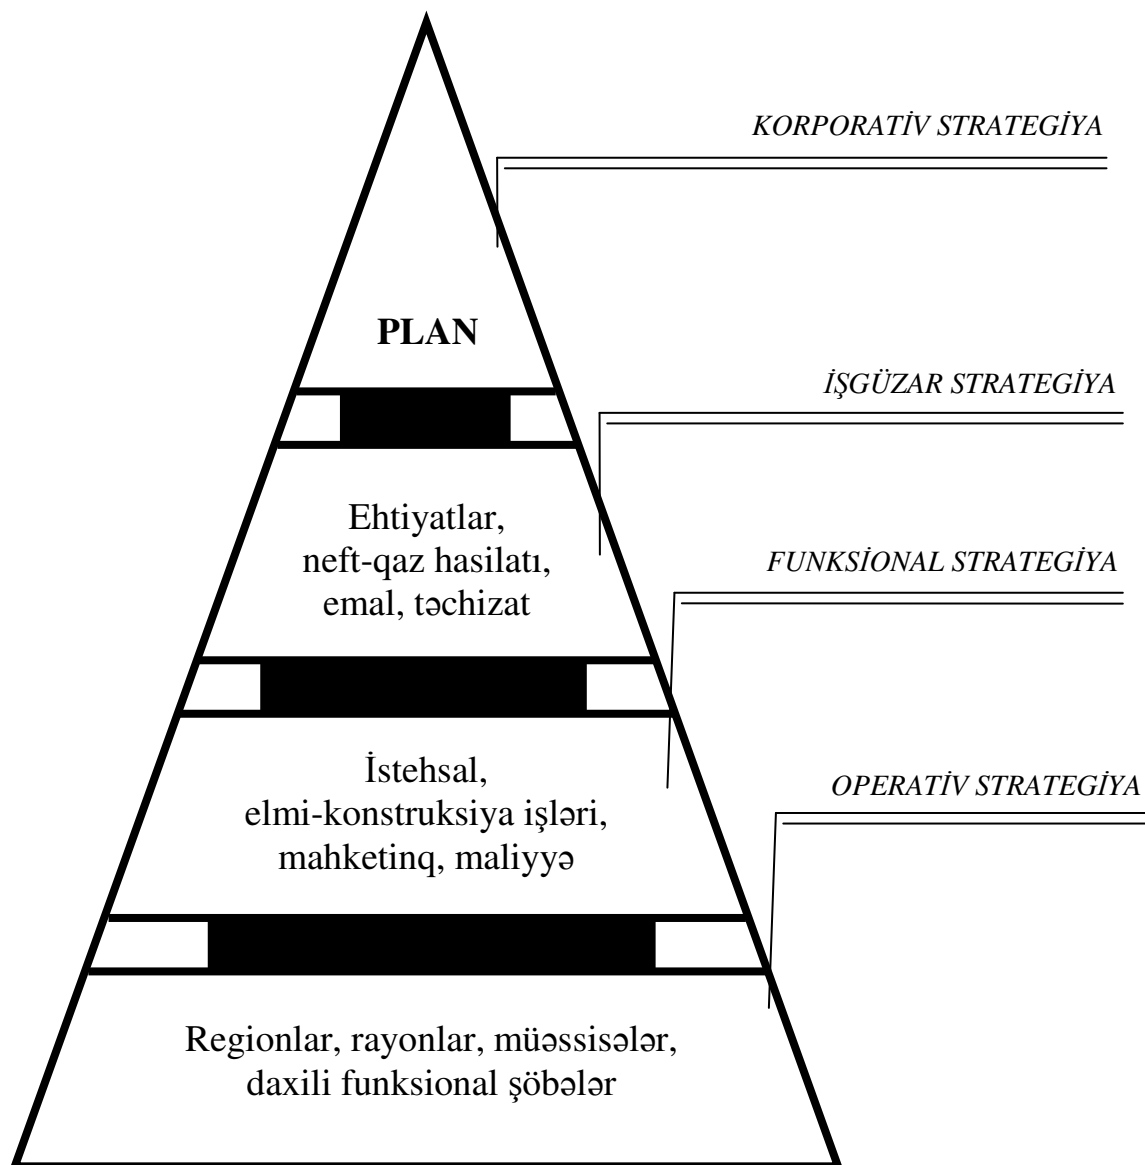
KORPORATİV STRATEGİYA

PLAN

İŞGÜZAR STRATEGİYA

Ehtiyatlar, neft-qaz hasilatı, emal, təchizat

FUNKSİONAL STRATEGİYA

İstehsal, elmi-konstruksiya işləri, mahketinq, maliyyə

OPERATİV STRATEGİYA

Regionlar, rayonlar, müəssisələr, daxili funksional şöbələr